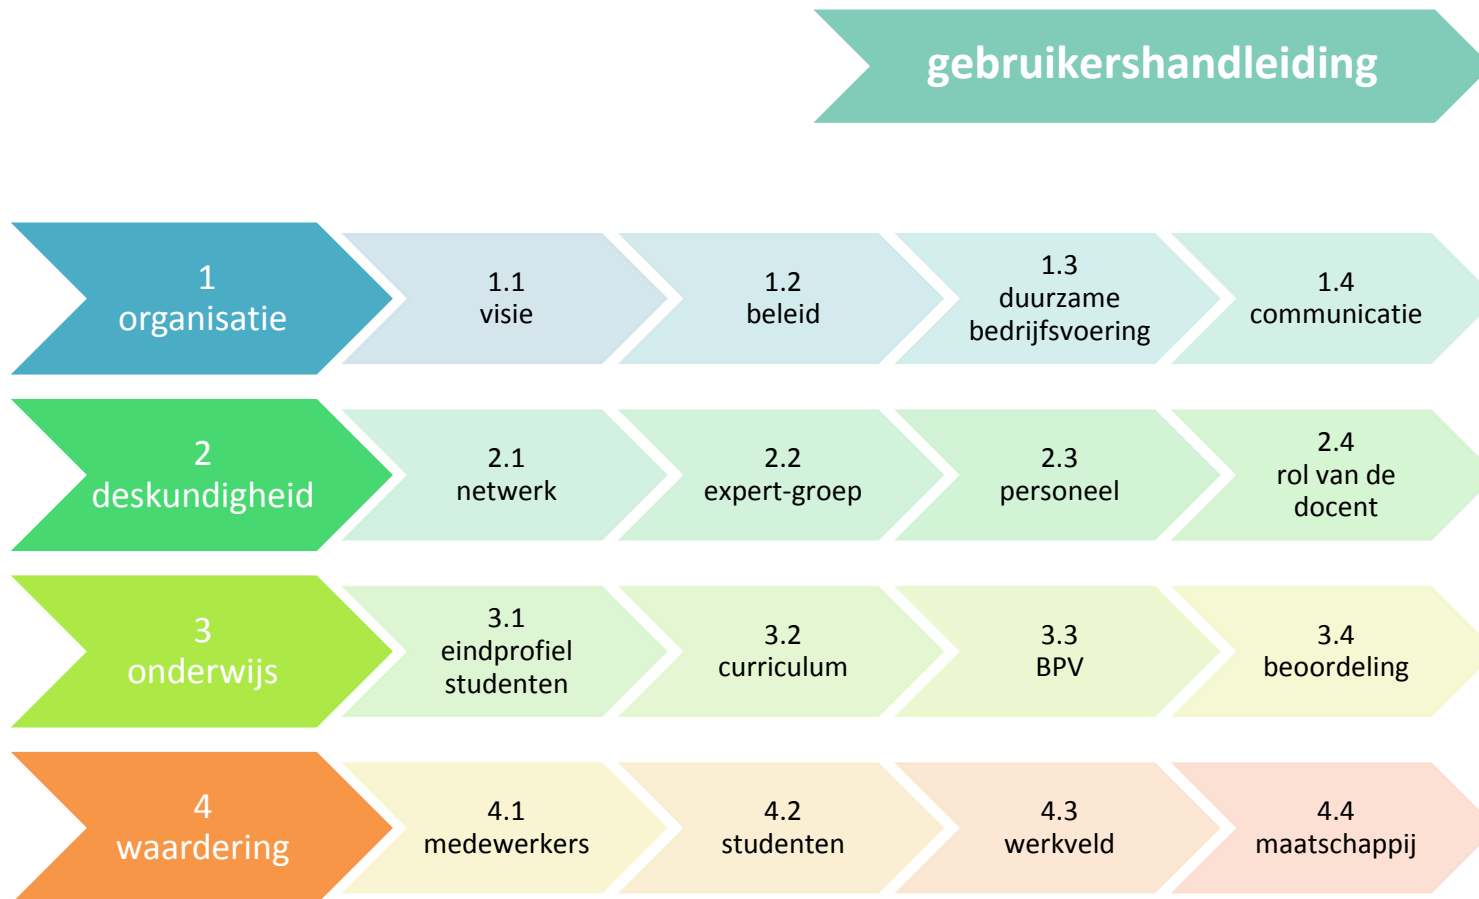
gebruikershandleiding

1
organisatie

1.1
visie

1.2
beleid

1.3
duurzame bedrijfsvoering

1.4
communicatie

2
deskundigheid

2.1
netwerk

2.2
expert-groep

2.3
personeel

2.4
rol van de docent

3
onderwijs

3.1
eindprofiel studenten

3.2
curriculum

3.3
BPV

3.4
beoordeling

4
waardering

4.1
medewerkers

4.2
studenten

4.3
werkveld

4.4
maatschappij